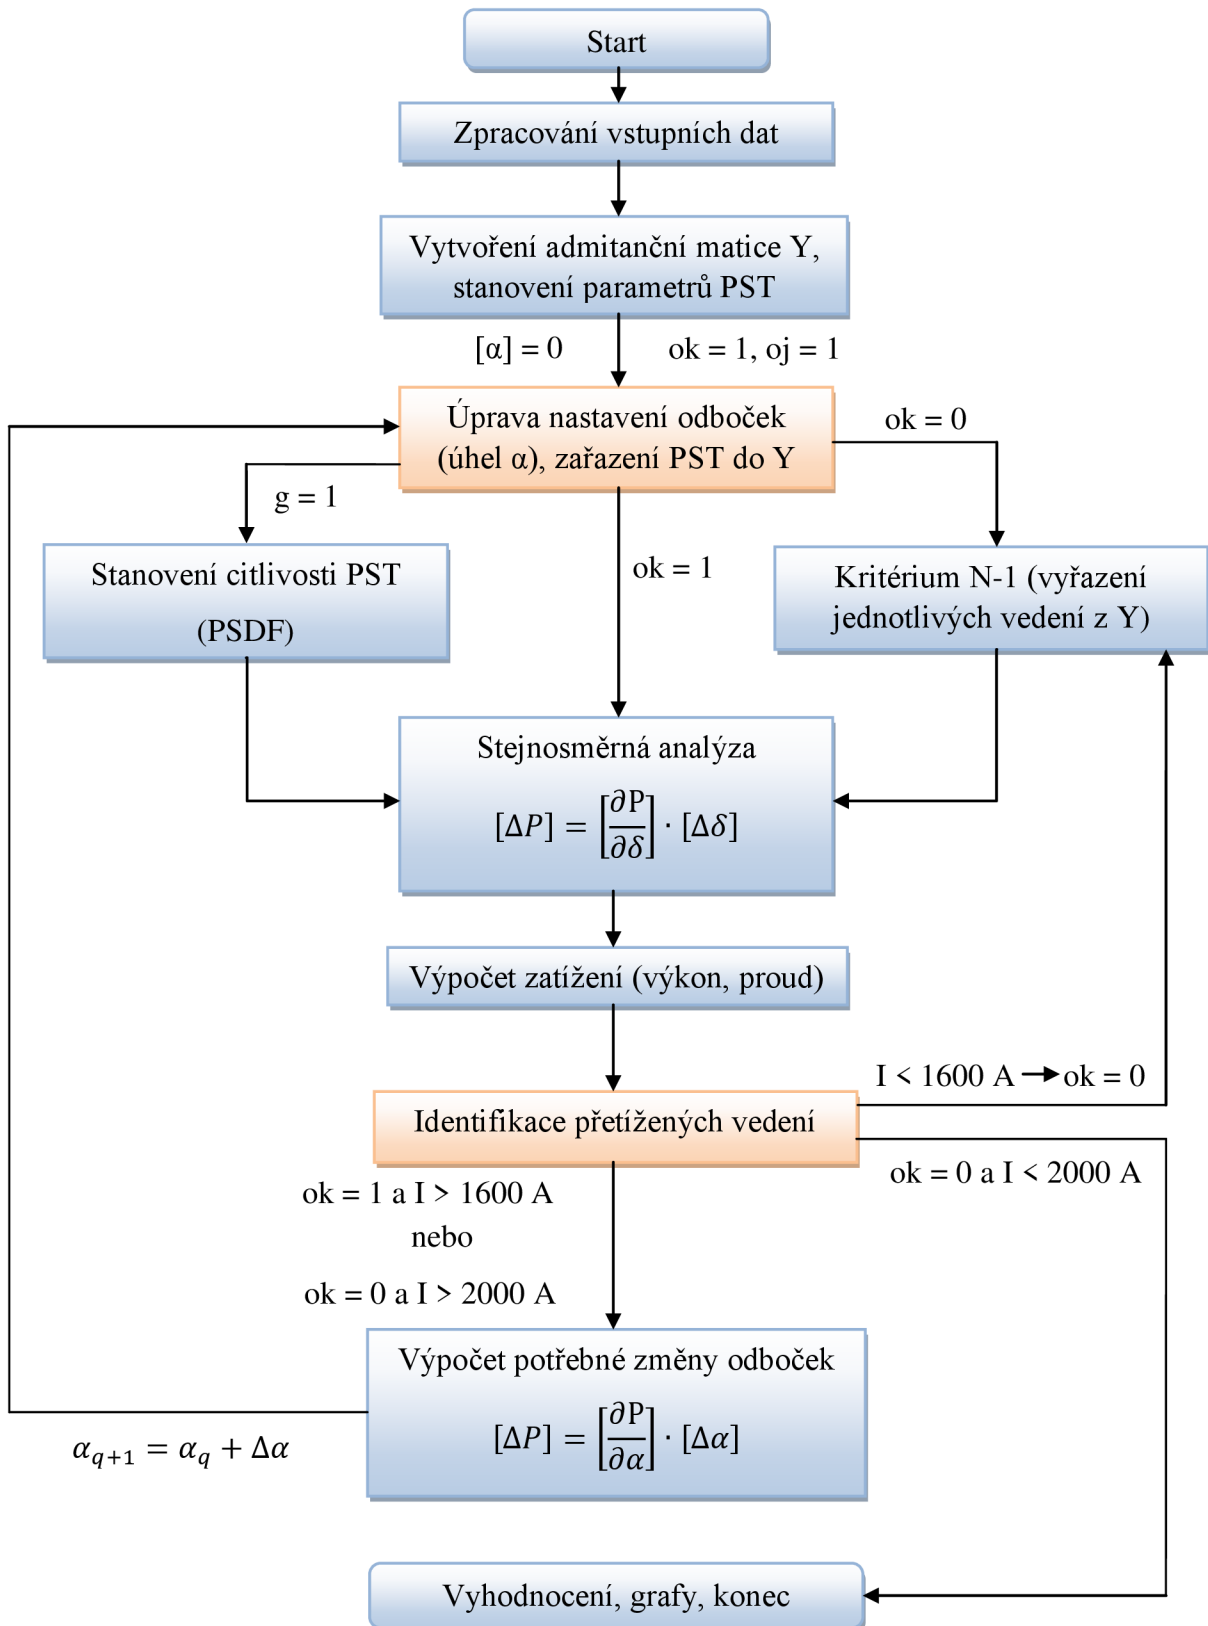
Start

Zpracování vstupních dat

Vytvoření admitanční matice Y, stanovení parametrů PST

[α] = 0

ok = 1, oj = 1

Úprava nastavení odboček (úhel α), zařazení PST do Y

ok = 0

g = 1

Stanovení citlivosti PST (PSDF)

ok = 1

Kritérium N-1 (vyřazení jednotlivých vedení z Y)

Stejnosměrná analýza

$[\Delta P] = \left[\frac{\partial P}{\partial \delta}\right] \cdot [\Delta \delta]$

Výpočet zatížení (výkon, proud)

I < 1600 A → ok = 0

Identifikace přetížených vedení

ok = 0 a I < 2000 A

ok = 1 a I > 1600 A

nebo

ok = 0 a I > 2000 A

Výpočet potřebné změny odboček

$[\Delta P] = \left[\frac{\partial P}{\partial \alpha}\right] \cdot [\Delta \alpha]$

$\alpha_{q+1} = \alpha_q + \Delta\alpha$

Vyhodnocení, grafy, konec